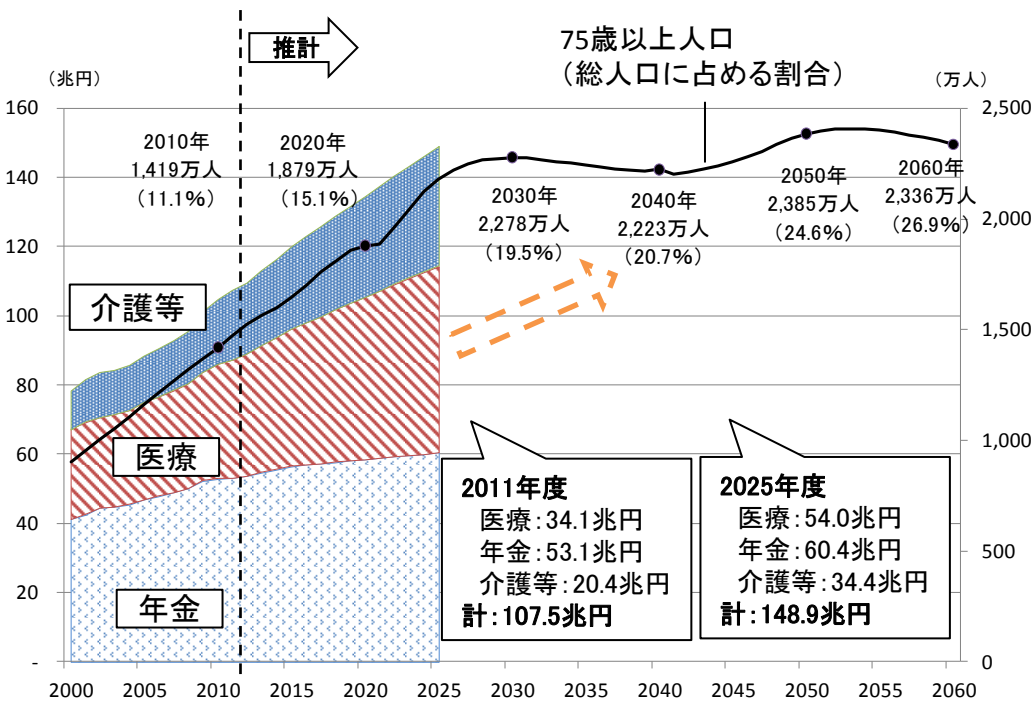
推計

75歳以上人口
（総人口に占める割合）

（兆円）

（万人）

2010年
1,419万人
（11.1%）

2020年
1,879万人
（15.1%）

2030年
2,278万人
（19.5%）

2040年
2,223万人
（20.7%）

2050年
2,385万人
（24.6%）

2060年
2,336万人
（26.9%）

介護等

医療

年金

2011年度
医療：34.1兆円
年金：53.1兆円
介護等：20.4兆円
計：107.5兆円

2025年度
医療：54.0兆円
年金：60.4兆円
介護等：34.4兆円
計：148.9兆円

160
140
120
100
80
60
40
20
-

2,500
2,000
1,500
1,000
500
0

2000 2005 2010 2015 2020 2025 2030 2035 2040 2045 2050 2055 2060